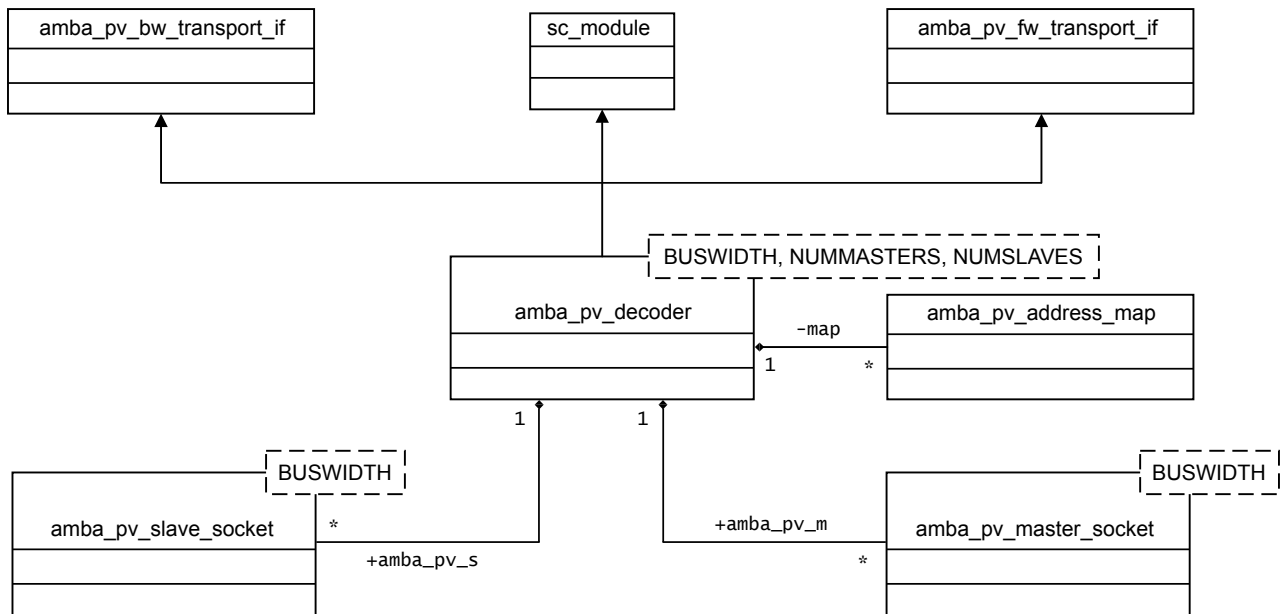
amba_pv_bw_transport_if

sc_module

amba_pv_fw_transport_if

BUSWIDTH, NUMMASTERS, NUMSLAVES

amba_pv_decoder

-map

1

*

amba_pv_address_map

1

1

BUSWIDTH

BUSWIDTH

amba_pv_slave_socket

*

+amba_pv_s

+amba_pv_m

*

amba_pv_master_socket